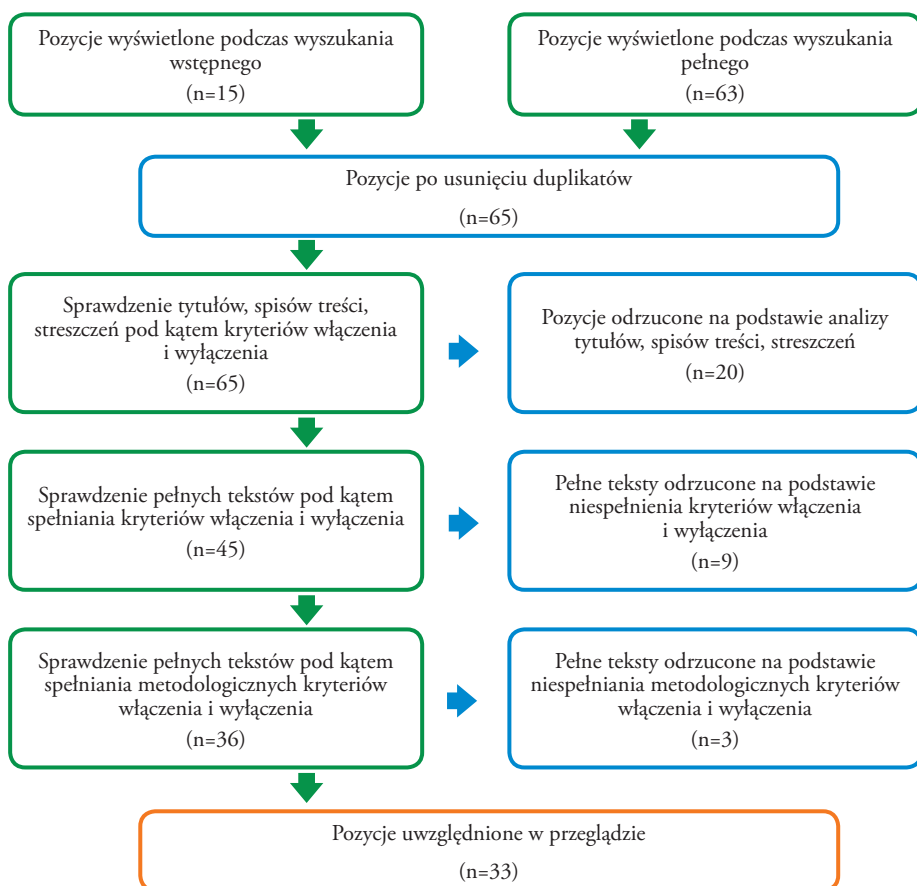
Pozycje wyświetlone podczas wyszukania wstępnego
(n=15)

Pozycje wyświetlone podczas wyszukania pełnego
(n=63)

Pozycje po usunięciu duplikatów
(n=65)

Sprawdzenie tytułów, spisów treści, streszczeń pod kątem kryteriów włączenia i wyłączenia
(n=65)

Pozycje odrzucone na podstawie analizy tytułów, spisów treści, streszczeń
(n=20)

Sprawdzenie pełnych tekstów pod kątem spełniania kryteriów włączenia i wyłączenia
(n=45)

Pełne teksty odrzucone na podstawie niespełnienia kryteriów włączenia i wyłączenia
(n=9)

Sprawdzenie pełnych tekstów pod kątem spełniania metodologicznych kryteriów włączenia i wyłączenia
(n=36)

Pełne teksty odrzucone na podstawie niespełniania metodologicznych kryteriów włączenia i wyłączenia
(n=3)

Pozycje uwzględnione w przeglądzie
(n=33)